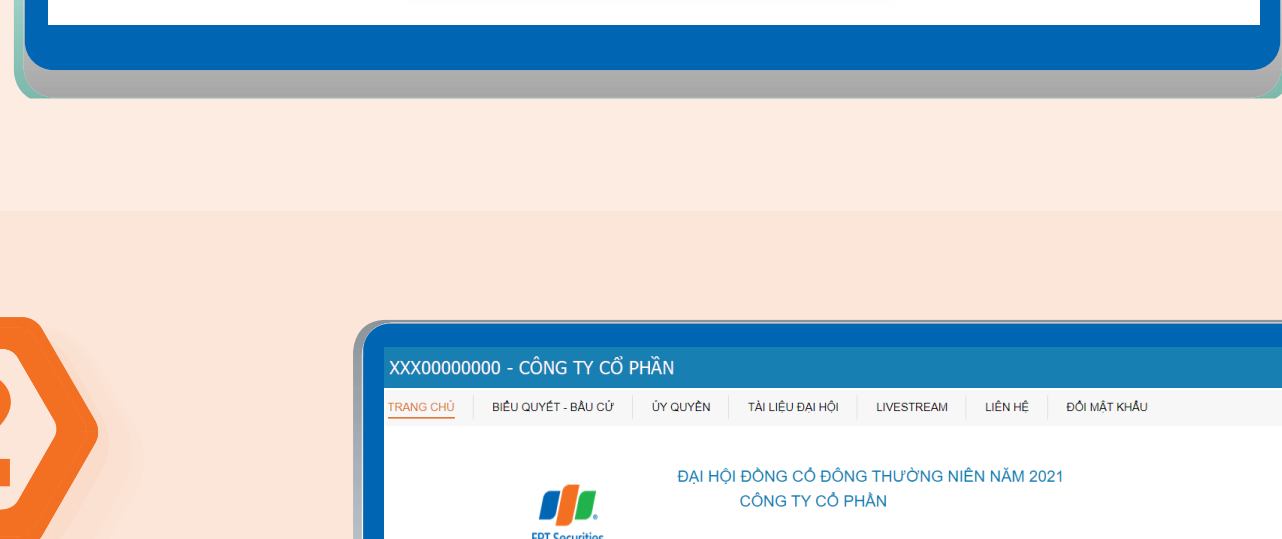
XXX00000000 - CÔNG TY CỔ PHẦN

TRANG CHỦ | BIỂU QUYẾT - BẦU CỬ | ỦY QUYỀN | TÀI LIỆU ĐẠI HỘI | LIVESTREAM | LIÊN HỆ | ĐỔI MẬT KHẨU

ĐẠI HỘI ĐỒNG CỔ ĐÔNG THƯỜNG NIÊN NĂM 2021
CÔNG TY CỔ PHẦN

FPT Securities